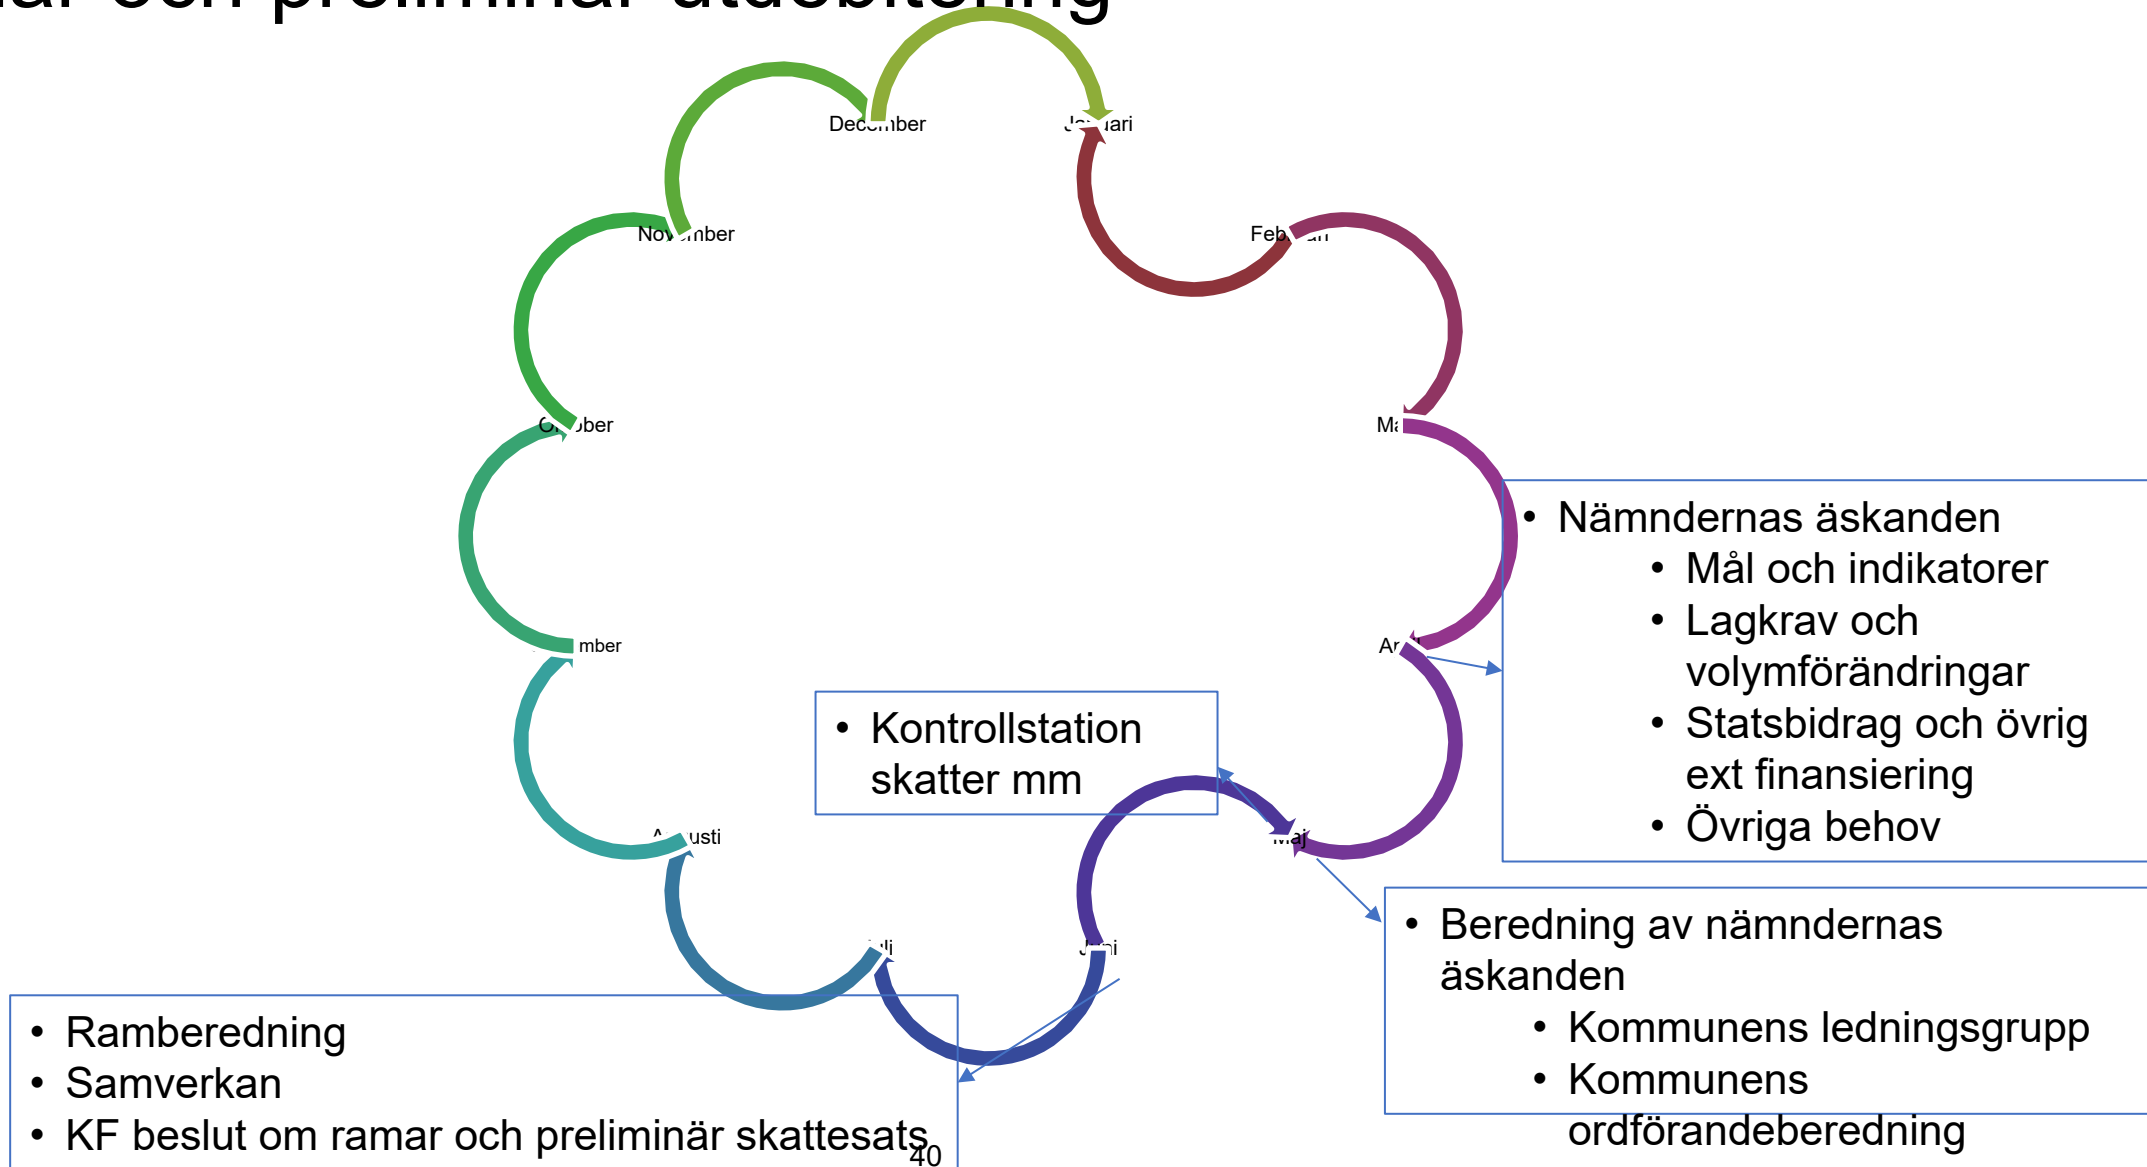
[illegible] och preliminär utdebitering

December
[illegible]ari
Nov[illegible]mber
Feb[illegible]
O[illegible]ber
M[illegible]
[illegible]mber
A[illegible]
A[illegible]usti
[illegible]aj
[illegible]li
J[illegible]i

- Nämndernas äskanden
  - Mål och indikatorer
  - Lagkrav och volymförändringar
  - Statsbidrag och övrig ext finansiering
  - Övriga behov

- Kontrollstation skatter mm

- Beredning av nämndernas äskanden
  - Kommunens ledningsgrupp
  - Kommunens ordförandeberedning

- Ramberedning
- Samverkan
- KF beslut om ramar och preliminär skattesats

40